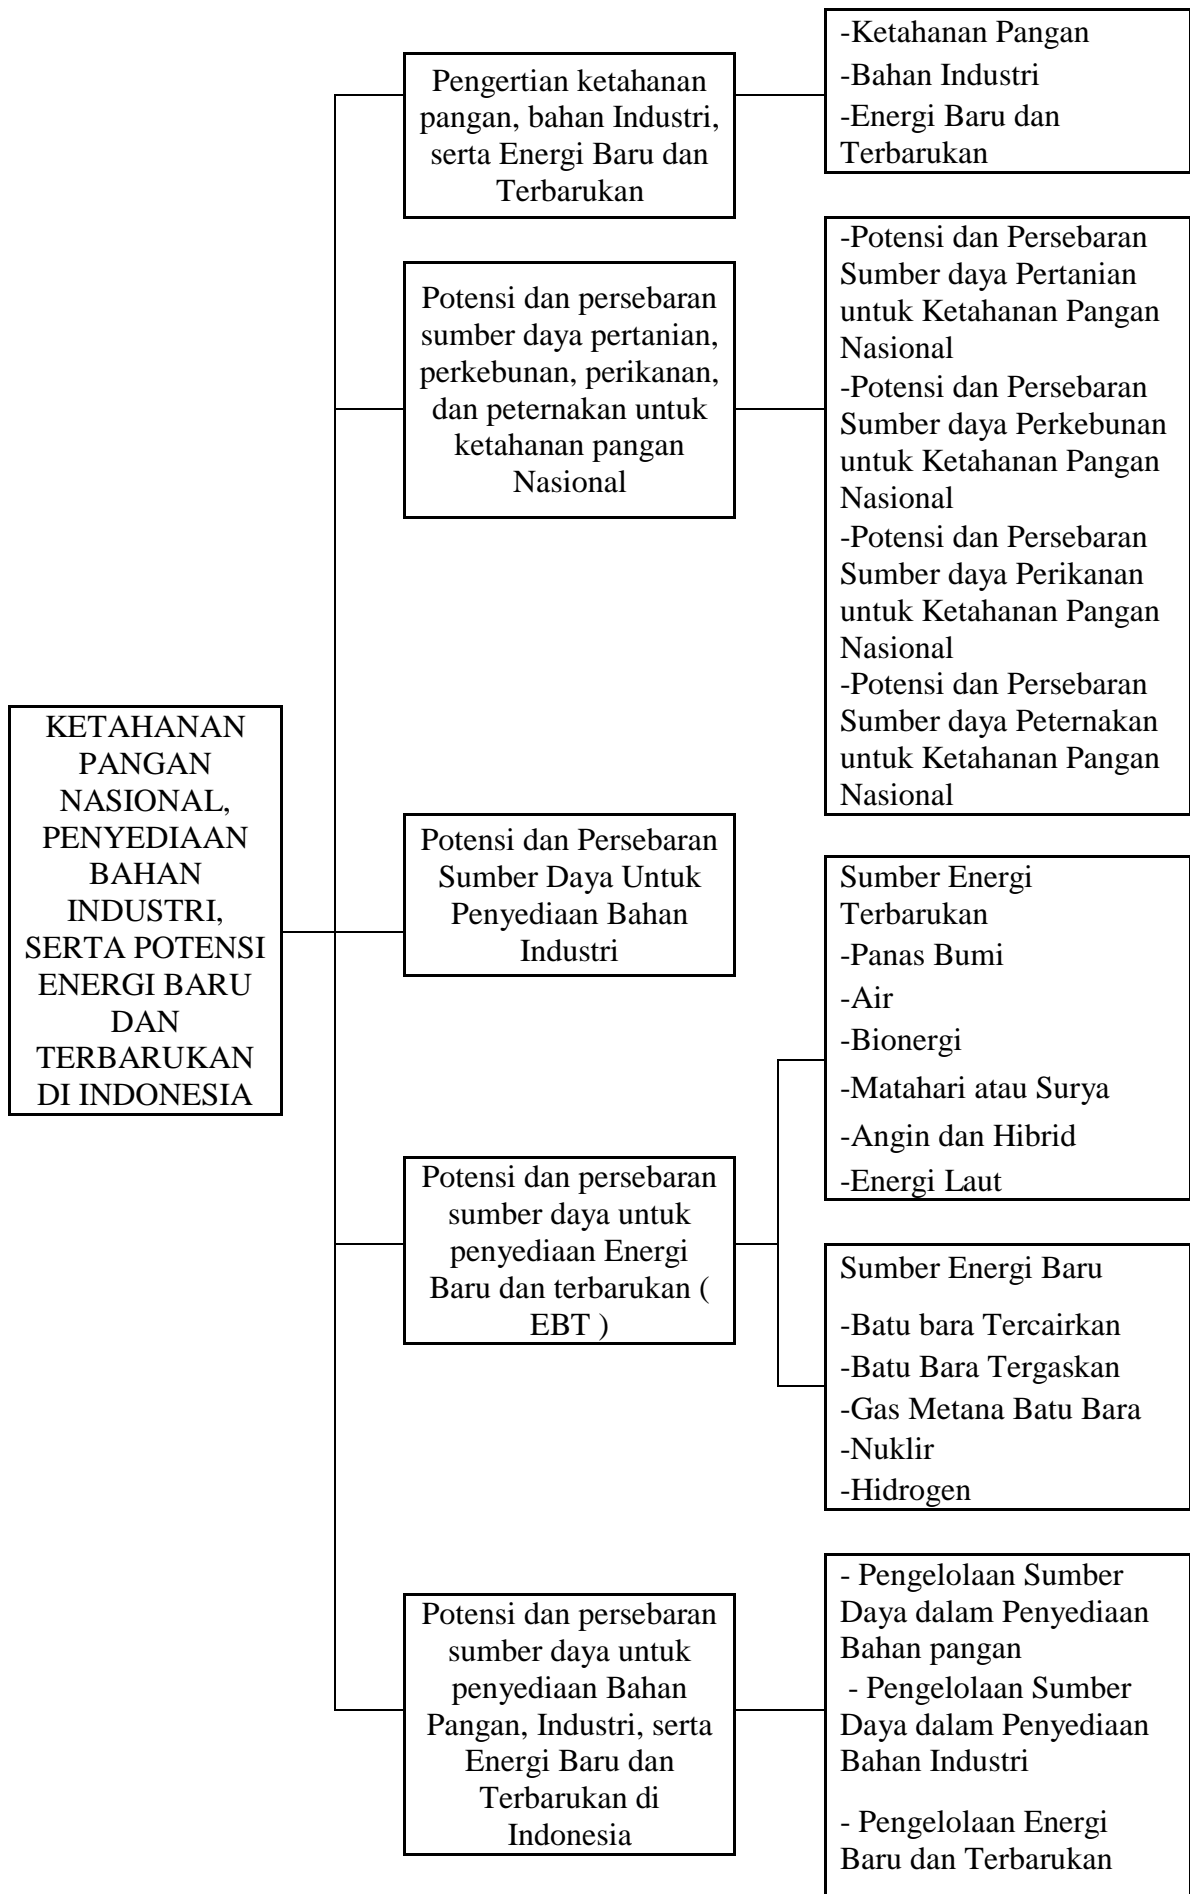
KETAHANAN PANGAN NASIONAL, PENYEDIAAN BAHAN INDUSTRI, SERTA POTENSI ENERGI BARU DAN TERBARUKAN DI INDONESIA

Pengertian ketahanan pangan, bahan Industri, serta Energi Baru dan Terbarukan

-Ketahanan Pangan
-Bahan Industri
-Energi Baru dan Terbarukan

Potensi dan persebaran sumber daya pertanian, perkebunan, perikanan, dan peternakan untuk ketahanan pangan Nasional

-Potensi dan Persebaran Sumber daya Pertanian untuk Ketahanan Pangan Nasional
-Potensi dan Persebaran Sumber daya Perkebunan untuk Ketahanan Pangan Nasional
-Potensi dan Persebaran Sumber daya Perikanan untuk Ketahanan Pangan Nasional
-Potensi dan Persebaran Sumber daya Peternakan untuk Ketahanan Pangan Nasional

Potensi dan Persebaran Sumber Daya Untuk Penyediaan Bahan Industri

Potensi dan persebaran sumber daya untuk penyediaan Energi Baru dan terbarukan ( EBT )

Sumber Energi Terbarukan
-Panas Bumi
-Air
-Bionergi
-Matahari atau Surya
-Angin dan Hibrid
-Energi Laut

Sumber Energi Baru
-Batu bara Tercairkan
-Batu Bara Tergaskan
-Gas Metana Batu Bara
-Nuklir
-Hidrogen

Potensi dan persebaran sumber daya untuk penyediaan Bahan Pangan, Industri, serta Energi Baru dan Terbarukan di Indonesia

- Pengelolaan Sumber Daya dalam Penyediaan Bahan pangan
- Pengelolaan Sumber Daya dalam Penyediaan Bahan Industri
- Pengelolaan Energi Baru dan Terbarukan